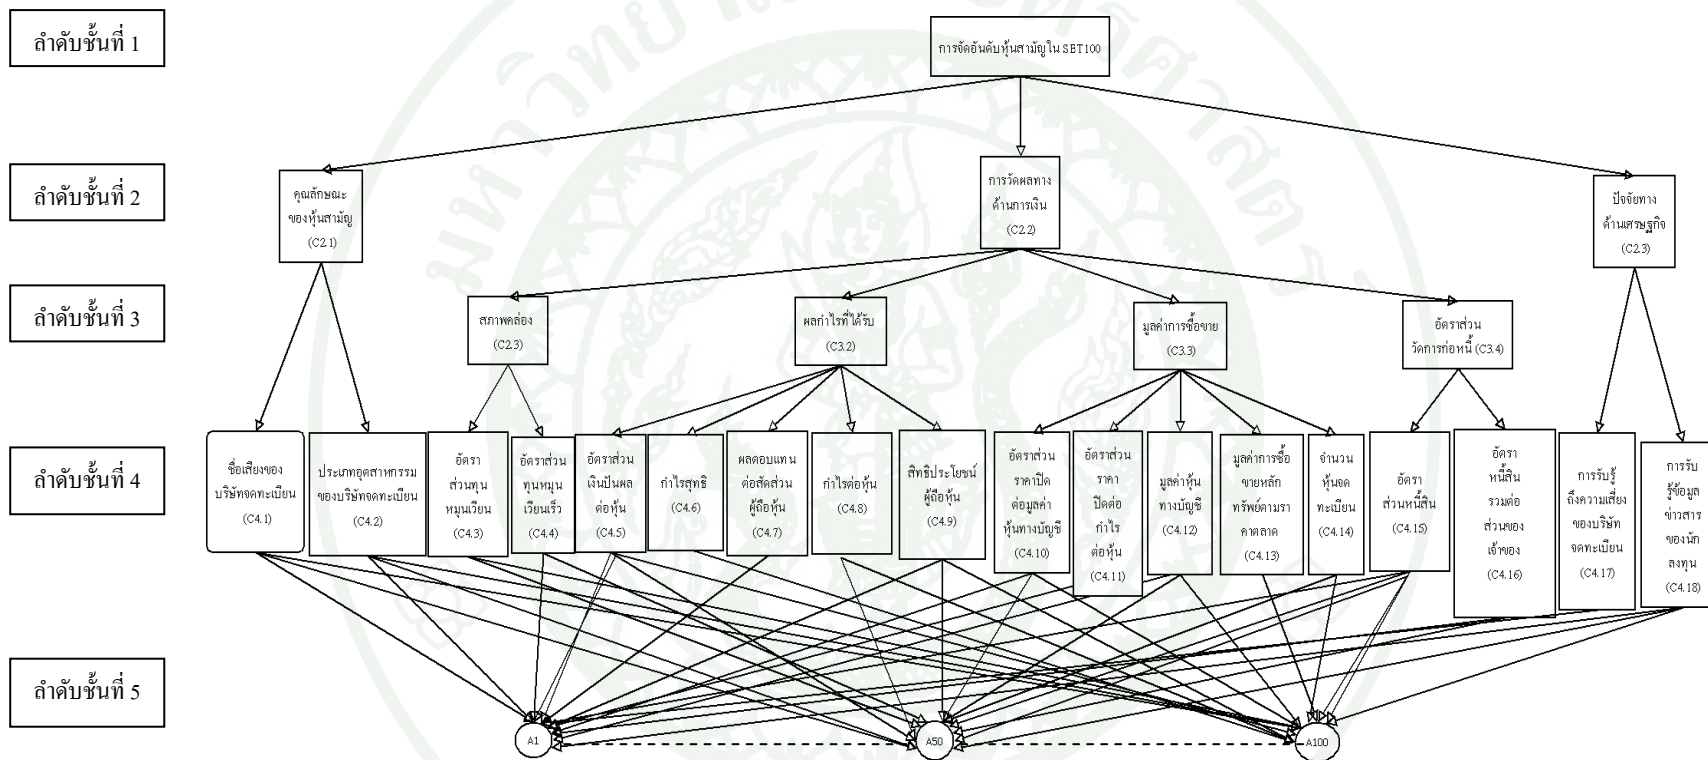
ลำดับชั้นที่ 1

การจัดอันดับหุ้นสามัญใน SET100

ลำดับชั้นที่ 2

คุณลักษณะของหุ้นสามัญ (C2.1)

การวัดผลทางด้านการเงิน (C2.2)

ปัจจัยทางด้านเศรษฐกิจ (C2.3)

ลำดับชั้นที่ 3

สภาพคล่อง (C2.3)

ผลกำไรที่ได้รับ (C3.2)

มูลค่าการซื้อขาย (C3.3)

อัตราส่วนวัดการก่อหนี้ (C3.4)

ลำดับชั้นที่ 4

ชื่อเสียงของบริษัทจดทะเบียน (C4.1)

ประเภทอุตสาหกรรมของบริษัทจดทะเบียน (C4.2)

อัตราส่วนทุนหมุนเวียน (C4.3)

อัตราส่วนทุนหมุนเวียนเร็ว (C4.4)

อัตราส่วนเงินปันผลต่อหุ้น (C4.5)

กำไรสุทธิ (C4.6)

ผลตอบแทนต่อสัดส่วนผู้ถือหุ้น (C4.7)

กำไรต่อหุ้น (C4.8)

สิทธิประโยชน์ผู้ถือหุ้น (C4.9)

อัตราส่วนราคาปิดต่อมูลค่าหุ้นทางบัญชี (C4.10)

อัตราส่วนราคาปิดต่อกำไรต่อหุ้น (C4.11)

มูลค่าหุ้นทางบัญชี (C4.12)

มูลค่าการซื้อขายหลักทรัพย์ตามราคาตลาด (C4.13)

จำนวนหุ้นจดทะเบียน (C4.14)

อัตราส่วนหนี้สิน (C4.15)

อัตราหนี้สินรวมต่อส่วนของเจ้าของ (C4.16)

การรับรู้ถึงความเสี่ยงของบริษัทจดทะเบียน (C4.17)

การรับรู้ข้อมูลข่าวสารของนักลงทุน (C4.18)

ลำดับชั้นที่ 5

A1

A50

A100